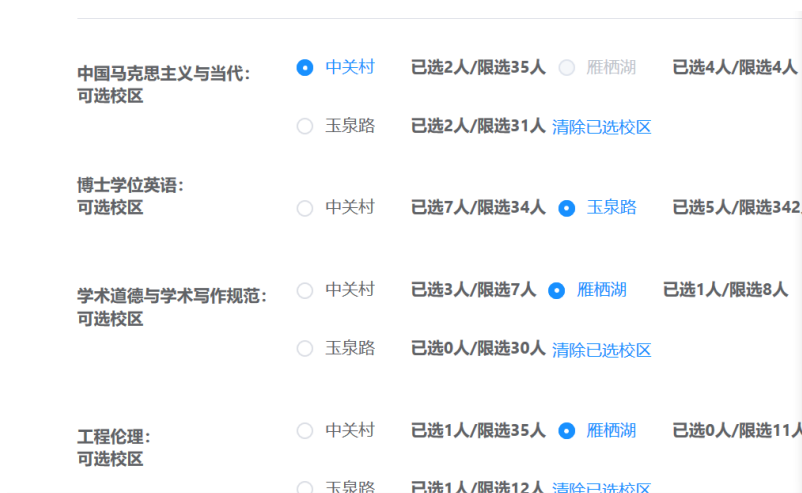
中国马克思主义与当代：可选校区

中关村 已选2人/限选35人 雁栖湖 已选4人/限选4人

玉泉路 已选2人/限选31人 清除已选校区

博士学位英语：可选校区

中关村 已选7人/限选34人 玉泉路 已选5人/限选342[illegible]

学术道德与学术写作规范：可选校区

中关村 已选3人/限选7人 雁栖湖 已选1人/限选8人

玉泉路 已选0人/限选30人 清除已选校区

工程伦理：可选校区

中关村 已选1人/限选35人 雁栖湖 已选0人/限选11人

玉泉路 已选1人/限选12人 清除已选校区